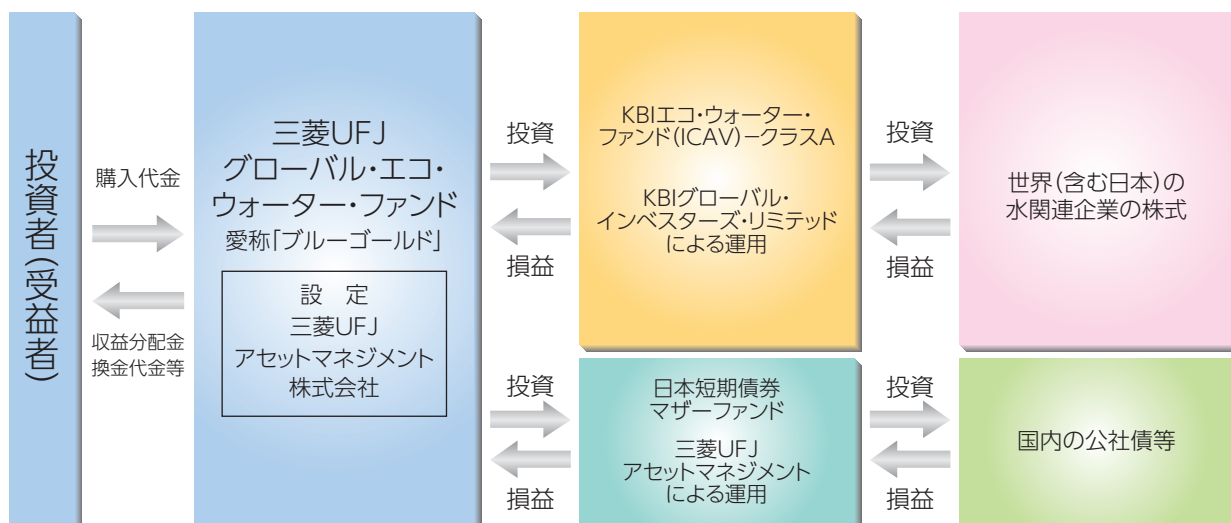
投資者(受益者)

購入代金

収益分配金
換金代金等

三菱UFJ
グローバル・エコ・
ウォーター・ファンド
愛称「ブルーゴールド」

設　定
三菱UFJ
アセットマネジメント
株式会社

投資

損益

KBIエコ・ウォーター・
ファンド(ICAV)ークラスA

KBIグローバル・
インベスターズ・リミテッド
による運用

投資

損益

世界(含む日本)の
水関連企業の株式

投資

損益

日本短期債券
マザーファンド

三菱UFJ
アセットマネジメント
による運用

投資

損益

国内の公社債等